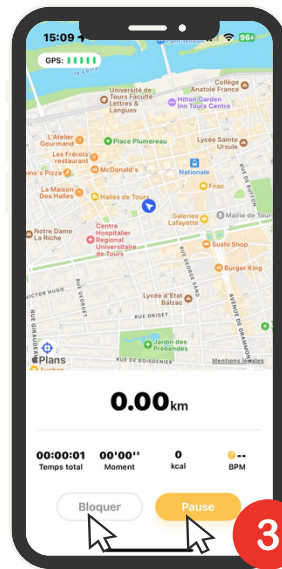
15:09

96+

GPS:

Collège Anatole France

Université de Tours Faculté Lettres & Langues

Hilton Garden Inn Tours Centre

L'Atelier Gourmand

Place Plumereau

Lycée Sainte Ursule

Les Frérots restaurant

Mamma's Pizza

McDonald's

Nationale

La Maison Des Halles

Halles de Tours

Fnac

Notre Dame La Riche

Centre Hospitalier Régional Universitaire de Tours

Galeries Lafayette

Sushi Shop

Burger King

RUE VICTOR HUGO

RUE GEORGE SAND

Lycée d'État Balzac

RUE ORIGET

RUE GIRAUDEAU

Jardin des Prébendes

RUE DE BOISDENIER

Plans

Mentions légales

0.00km

00:00:01
Temps total

00'00''
Moment

0
kcal

--
BPM

Bloquer

Pause

3